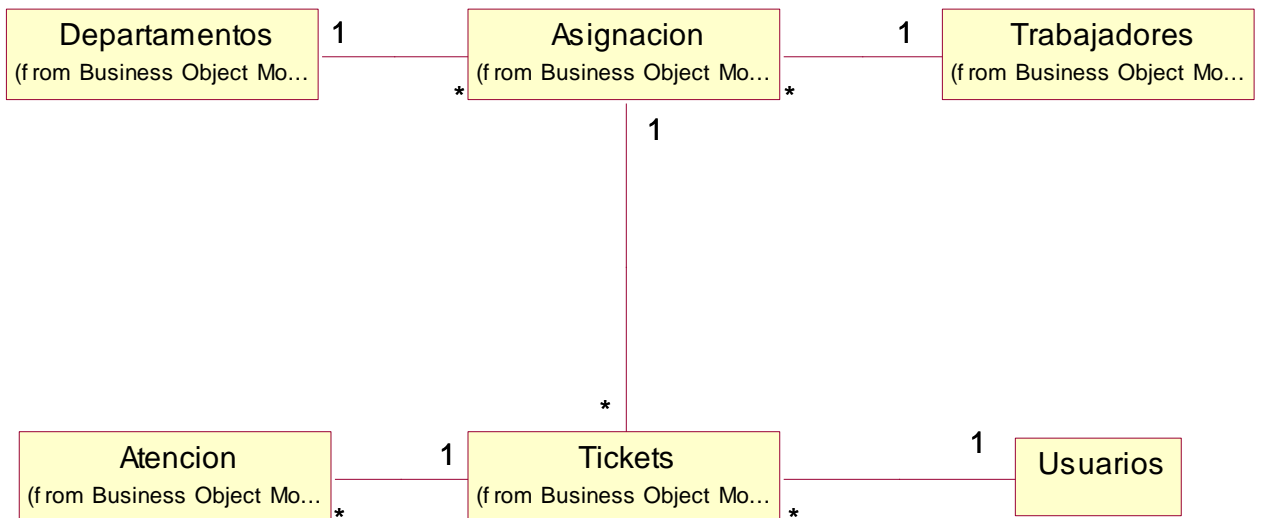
Departamentos
(f rom Business Object Mo...

1

*

Asignacion
(f rom Business Object Mo...

*

1

Trabajadores
(f rom Business Object Mo...

1

*

Atencion
(f rom Business Object Mo...

*

1

Tickets
(f rom Business Object Mo...

*

1

Usuarios